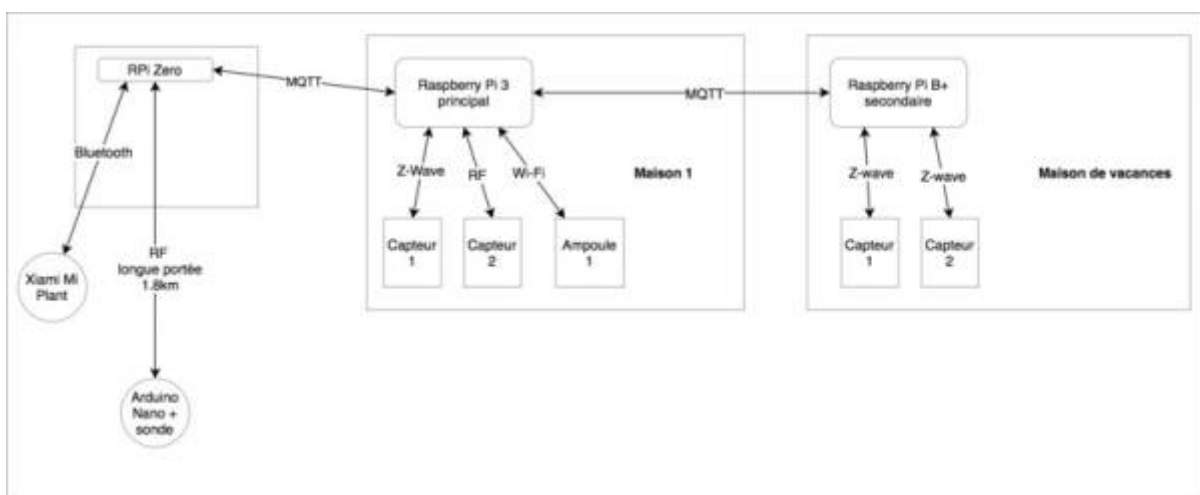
RPi Zero

MQTT

Bluetooth

RF longue portée 1.8km

Xiami Mi Plant

Arduino Nano + sonde

Raspberry Pi 3 principal

MQTT

Z-Wave

RF

Wi-Fi

Maison 1

Capteur 1

Capteur 2

Ampoule 1

Raspberry Pi B+ secondaire

Z-wave

Z-wave

Maison de vacances

Capteur 1

Capteur 2